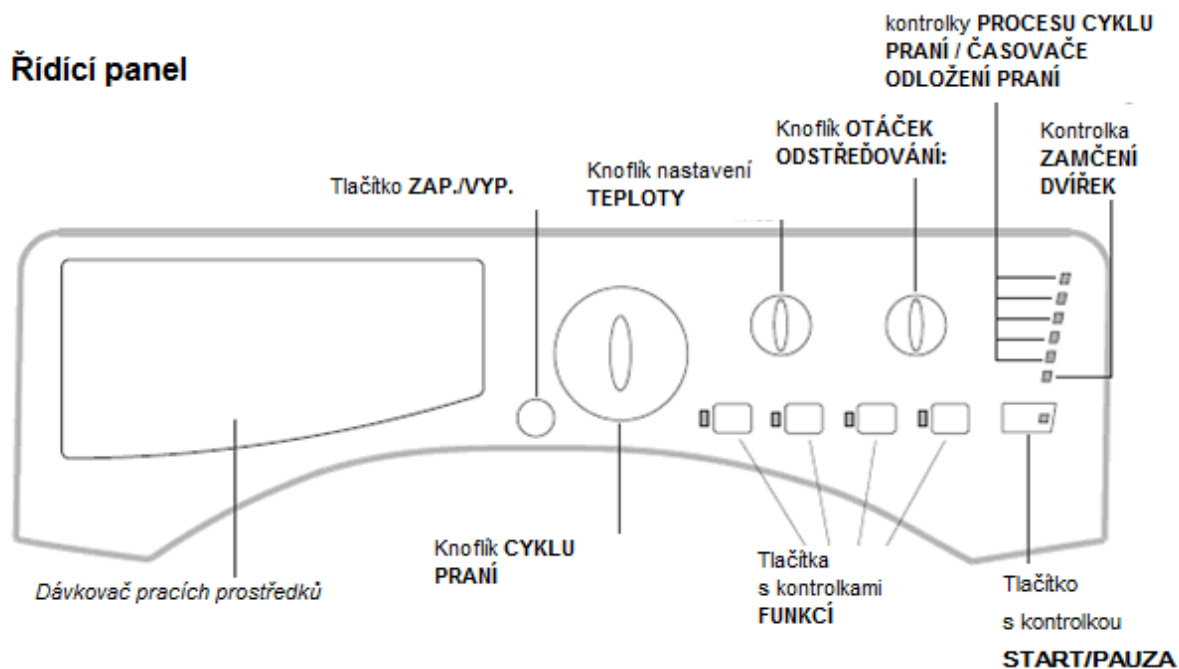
Řídící panel

kontrolky PROCESU CYKLU PRANÍ / ČASOVAČE ODLOŽENÍ PRANÍ

Knoflík OTÁČEK ODSTŘEĎOVÁNÍ:

Kontrolka ZAMČENÍ DVÍŘEK

Knoflík nastavení TEPLOTY

Tlačítko ZAP./VYP.

Dávkovač pracích prostředků

Knoflík CYKLU PRANÍ

Tlačítka s kontrolkami FUNKCÍ

Tlačítko s kontrolkou START/PAUZA